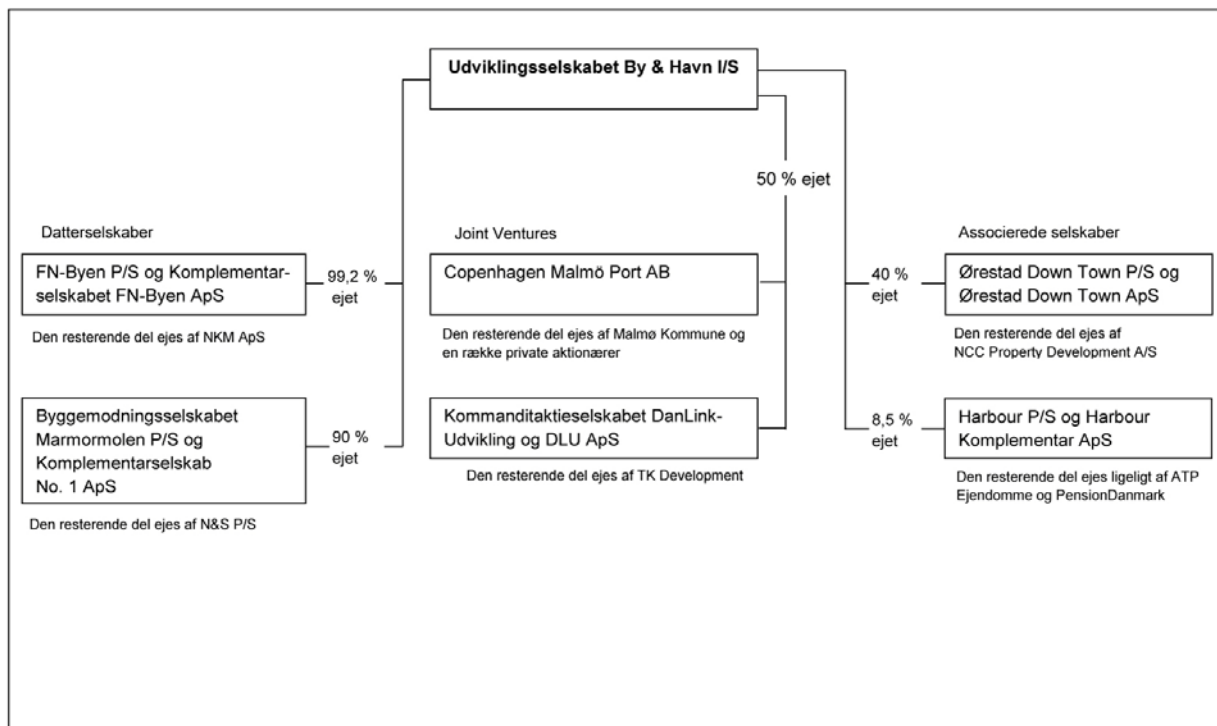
Udviklingsselskabet By & Havn I/S

50 % ejet

Datterselskaber

FN-Byen P/S og Komplementarselskabet FN-Byen ApS

99,2 % ejet

Den resterende del ejes af NKM ApS

Byggemodningsselskabet Marmormolen P/S og Komplementarselskab No. 1 ApS

90 % ejet

Den resterende del ejes af N&S P/S

Joint Ventures

Copenhagen Malmö Port AB

Den resterende del ejes af Malmø Kommune og en række private aktionærer

Kommanditaktieselskabet DanLink-Udvikling og DLU ApS

Den resterende del ejes af TK Development

Associerede selskaber

40 % ejet

Ørestad Down Town P/S og Ørestad Down Town ApS

Den resterende del ejes af NCC Property Development A/S

8,5 % ejet

Harbour P/S og Harbour Komplementar ApS

Den resterende del ejes ligeligt af ATP Ejendomme og PensionDanmark